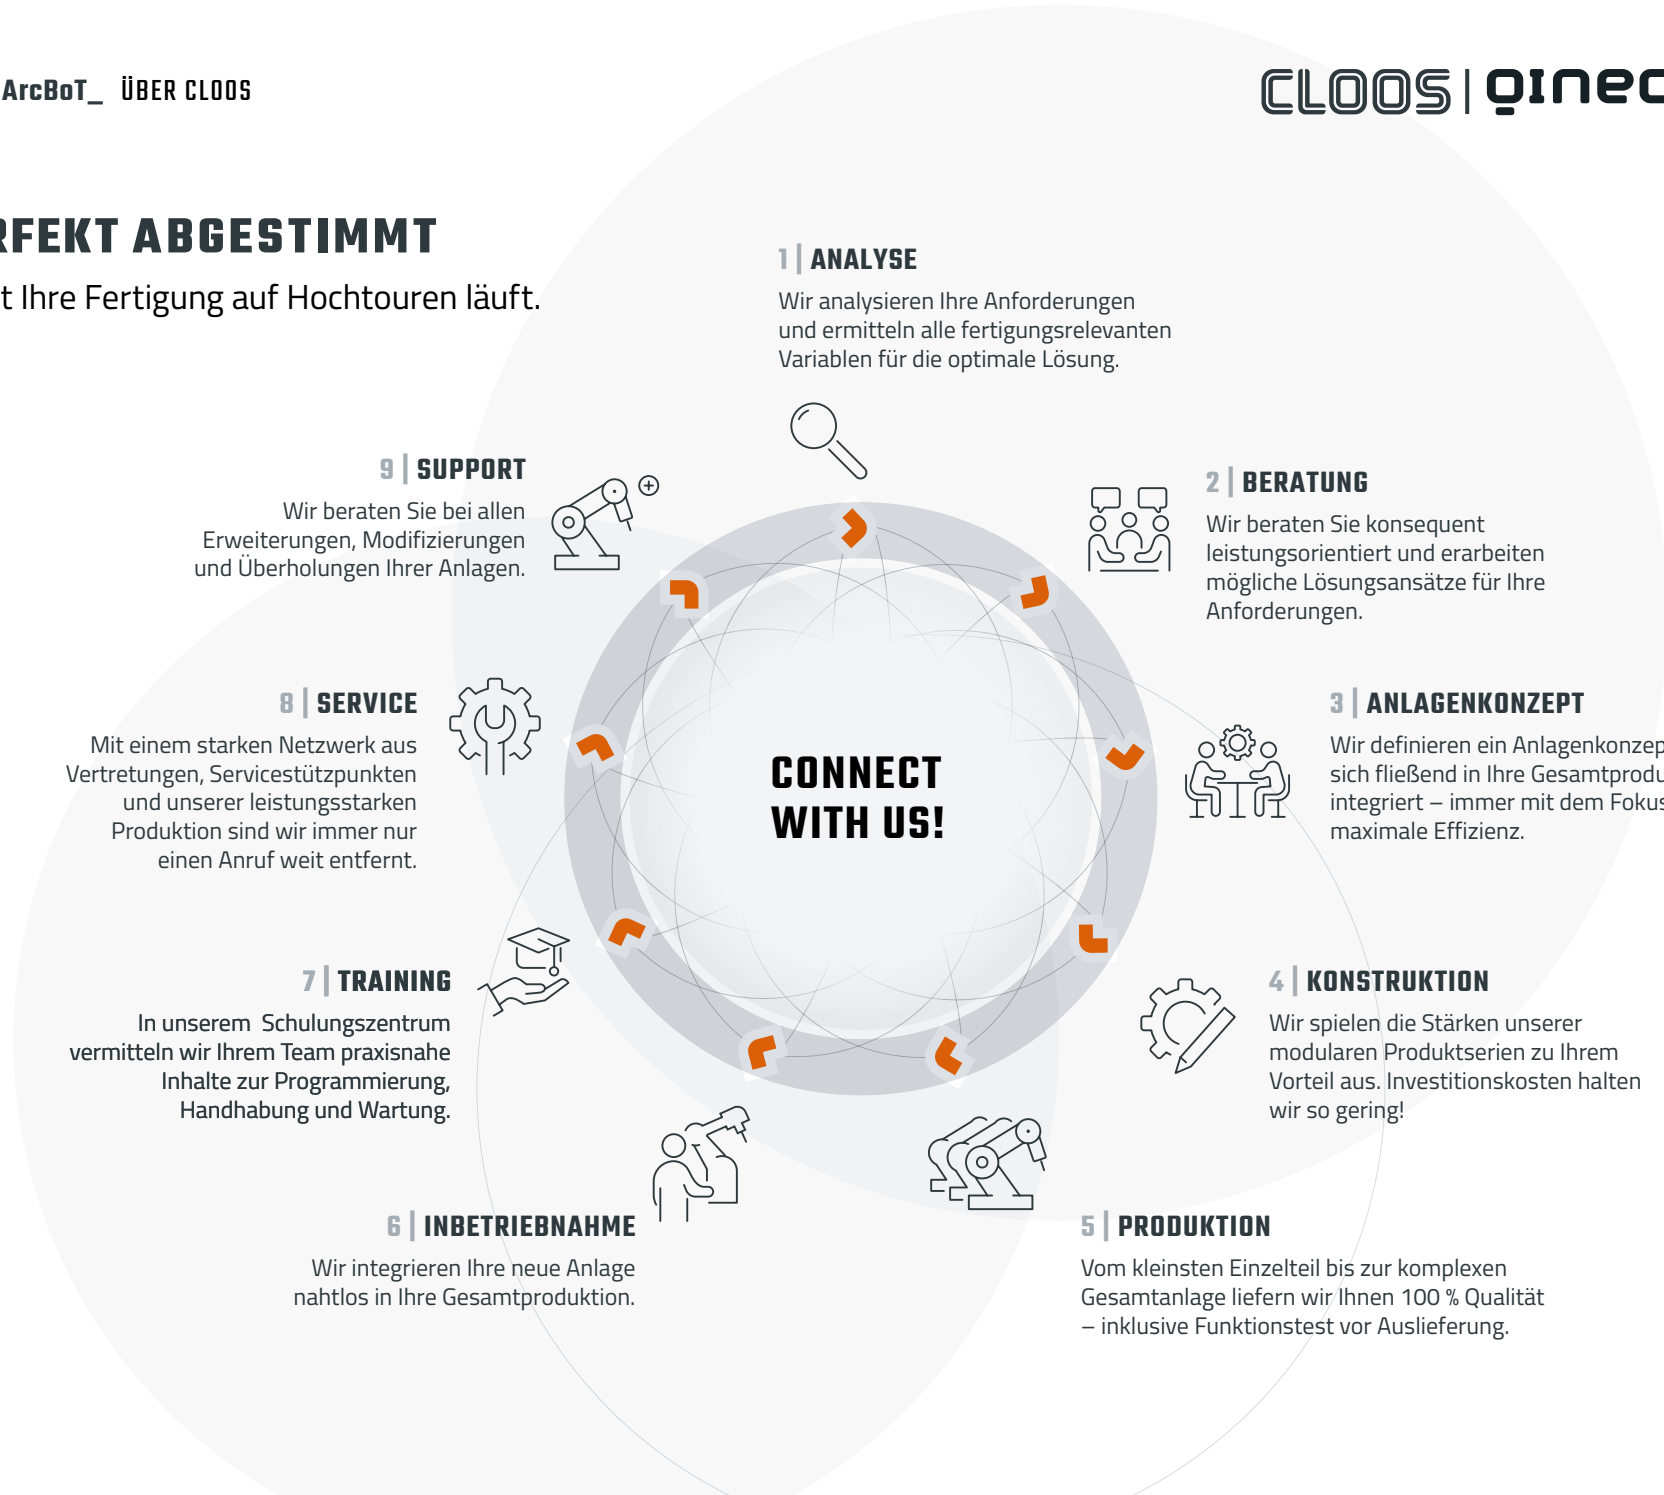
ArcBoT_ ÜBER CLOOS

CLOOS | qinec

RFEKT ABGESTIMMT

t Ihre Fertigung auf Hochtouren läuft.

1 | ANALYSE

Wir analysieren Ihre Anforderungen und ermitteln alle fertigungsrelevanten Variablen für die optimale Lösung.

2 | BERATUNG

Wir beraten Sie konsequent leistungsorientiert und erarbeiten mögliche Lösungsansätze für Ihre Anforderungen.

3 | ANLAGENKONZEPT

Wir definieren ein Anlagenkonzep sich fließend in Ihre Gesamtprodu integriert – immer mit dem Fokus maximale Effizienz.

4 | KONSTRUKTION

Wir spielen die Stärken unserer modularen Produktserien zu Ihrem Vorteil aus. Investitionskosten halten wir so gering!

5 | PRODUKTION

Vom kleinsten Einzelteil bis zur komplexen Gesamtanlage liefern wir Ihnen 100 % Qualität – inklusive Funktionstest vor Auslieferung.

6 | INBETRIEBNAHME

Wir integrieren Ihre neue Anlage nahtlos in Ihre Gesamtproduktion.

7 | TRAINING

In unserem Schulungszentrum vermitteln wir Ihrem Team praxisnahe Inhalte zur Programmierung, Handhabung und Wartung.

8 | SERVICE

Mit einem starken Netzwerk aus Vertretungen, Servicestützpunkten und unserer leistungsstarken Produktion sind wir immer nur einen Anruf weit entfernt.

9 | SUPPORT

Wir beraten Sie bei allen Erweiterungen, Modifizierungen und Überholungen Ihrer Anlagen.

CONNECT WITH US!